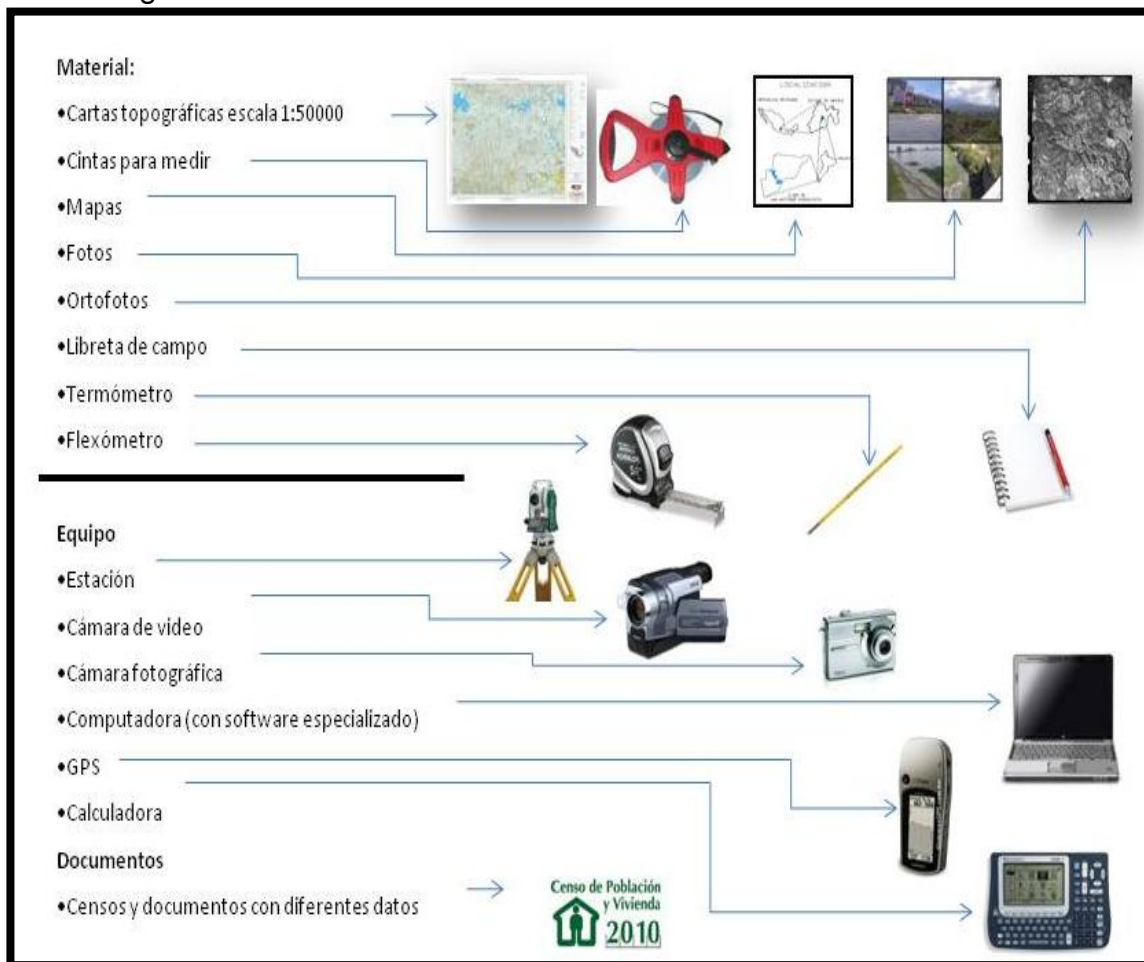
Material:

•Cartas topográficas escala 1:50000

•Cintas para medir

•Mapas

•Fotos

•Ortofotos

•Libreta de campo

•Termómetro

•Flexómetro

Equipo

•Estación

•Cámara de video

•Cámara fotográfica

•Computadora (con software especializado)

•GPS

•Calculadora

Documentos

•Censos y documentos con diferentes datos

Censo de Población y Vivienda 2010